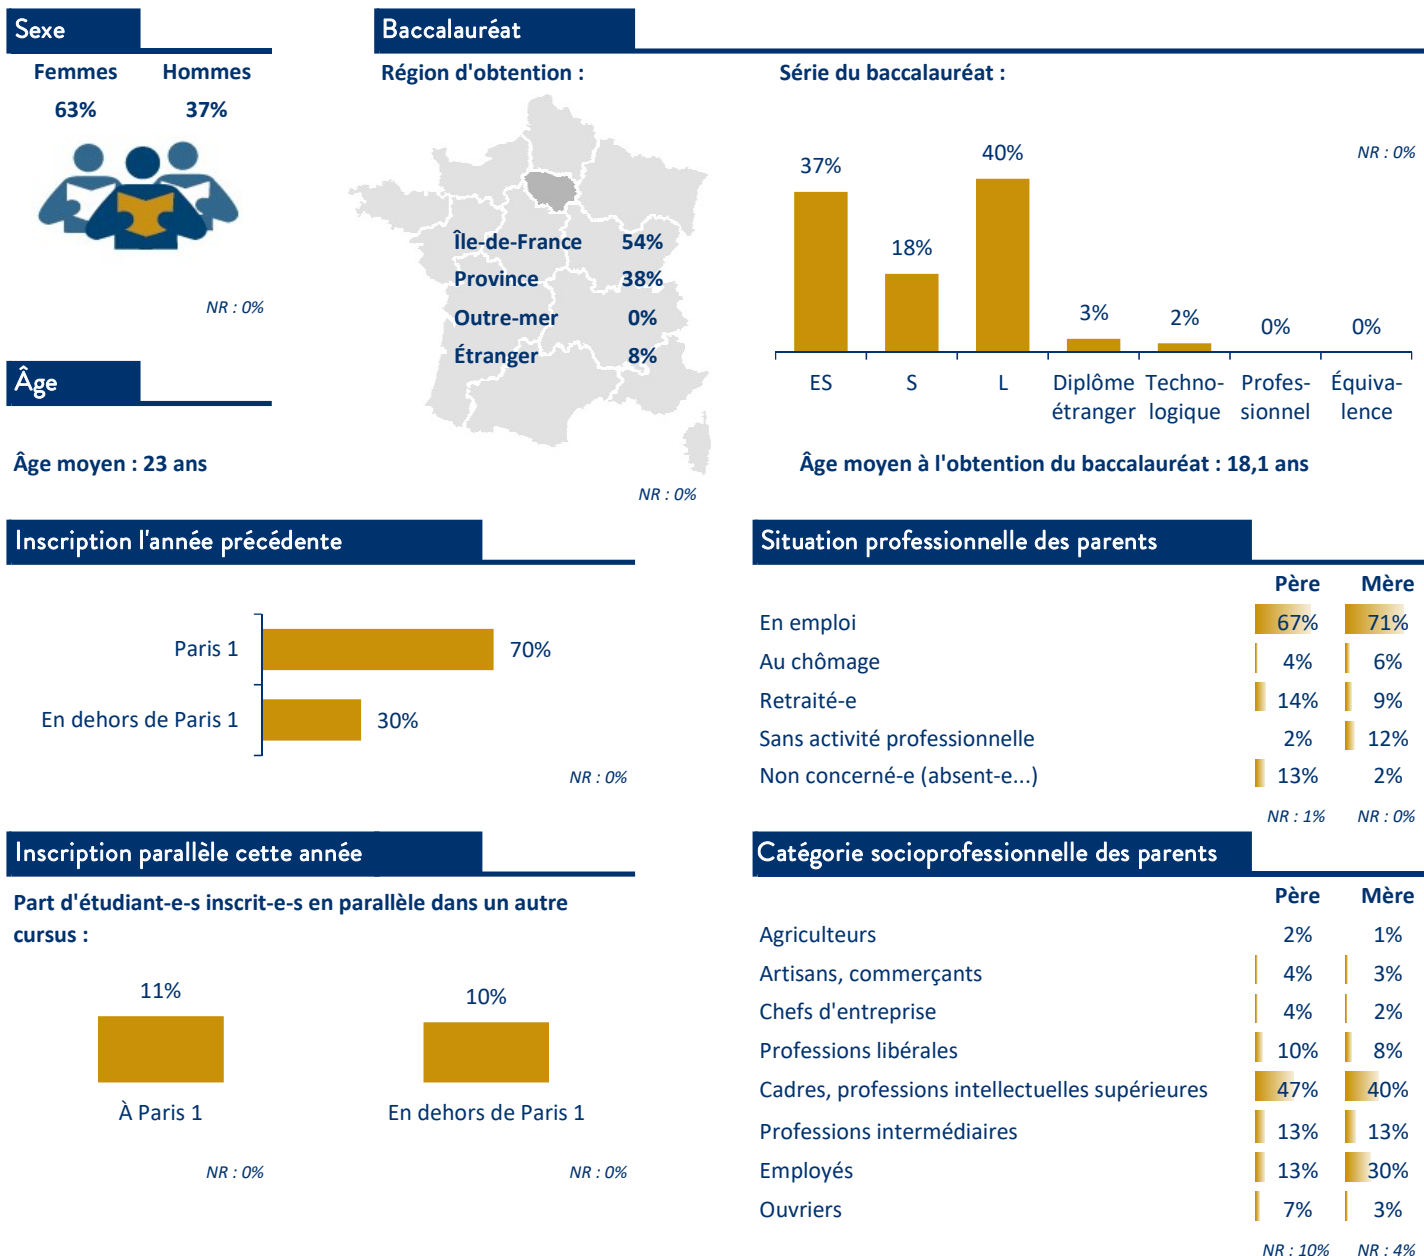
Sexe

| Femmes | Hommes |
|---|---|
| 63% | 37% |

NR : 0%

Âge

Âge moyen : 23 ans

Baccalauréat

Région d'obtention :

| | |
|---|---|
| Île-de-France | 54% |
| Province | 38% |
| Outre-mer | 0% |
| Étranger | 8% |

NR : 0%

Série du baccalauréat :

NR : 0%

| ES | S | L | Diplôme étranger | Technologique | Professionnel | Équivalence |
|---|---|---|---|---|---|---|
| 37% | 18% | 40% | 3% | 2% | 0% | 0% |

Âge moyen à l'obtention du baccalauréat : 18,1 ans

Inscription l'année précédente

| | |
|---|---|
| Paris 1 | 70% |
| En dehors de Paris 1 | 30% |

NR : 0%

Situation professionnelle des parents

| | Père | Mère |
|---|---|---|
| En emploi | 67% | 71% |
| Au chômage | 4% | 6% |
| Retraité-e | 14% | 9% |
| Sans activité professionnelle | 2% | 12% |
| Non concerné-e (absent-e...) | 13% | 2% |
| | NR : 1% | NR : 0% |

Inscription parallèle cette année

Part d'étudiant-e-s inscrit-e-s en parallèle dans un autre cursus :

| À Paris 1 | En dehors de Paris 1 |
|---|---|
| 11% | 10% |
| NR : 0% | NR : 0% |

Catégorie socioprofessionnelle des parents

| | Père | Mère |
|---|---|---|
| Agriculteurs | 2% | 1% |
| Artisans, commerçants | 4% | 3% |
| Chefs d'entreprise | 4% | 2% |
| Professions libérales | 10% | 8% |
| Cadres, professions intellectuelles supérieures | 47% | 40% |
| Professions intermédiaires | 13% | 13% |
| Employés | 13% | 30% |
| Ouvriers | 7% | 3% |
| | NR : 10% | NR : 4% |